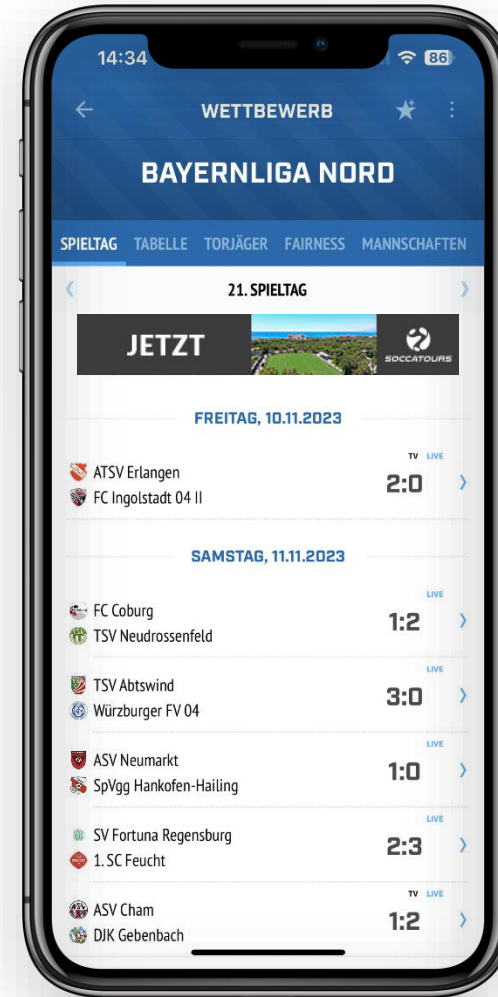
14:34 86

WETTBEWERB

BAYERNLIGA NORD

SPIELTAG TABELLE TORJÄGER FAIRNESS MANNSCHAFTEN

21. SPIELTAG

JETZT SOCCATOURS

FREITAG, 10.11.2023

ATSV Erlangen
FC Ingolstadt 04 II
TV LIVE
2:0

SAMSTAG, 11.11.2023

FC Coburg
TSV Neudrossenfeld
LIVE
1:2

TSV Abtswind
Würzburger FV 04
LIVE
3:0

ASV Neumarkt
SpVgg Hankofen-Hailing
LIVE
1:0

SV Fortuna Regensburg
1. SC Feucht
LIVE
2:3

ASV Cham
DJK Gebenbach
TV LIVE
1:2